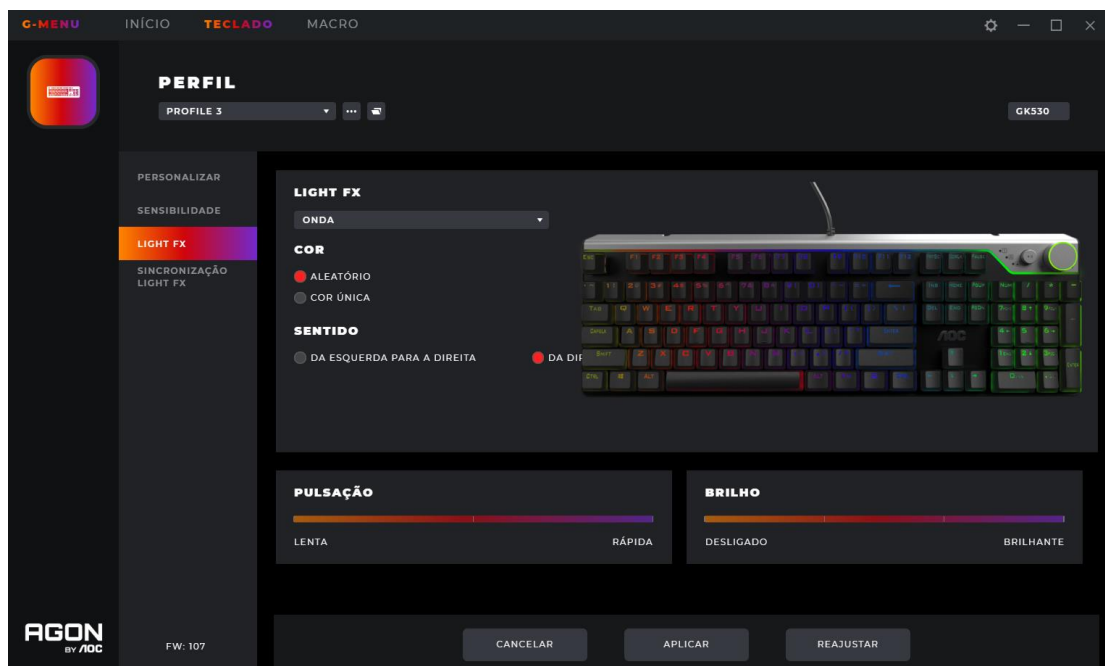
G-MENU INÍCIO TECLADO MACRO

PERFIL

PROFILE 3

GK530

PERSONALIZAR

SENSIBILIDADE

LIGHT FX

SINCRONIZAÇÃO LIGHT FX

LIGHT FX

ONDA

COR

ALEATÓRIO

COR ÚNICA

SENTIDO

DA ESQUERDA PARA A DIREITA

DA DIR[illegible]

AOC

PULSAÇÃO

LENTA

RÁPIDA

BRILHO

DESLIGADO

BRILHANTE

AGON BY AOC

FW: 107

CANCELAR

APLICAR

REAJUSTAR